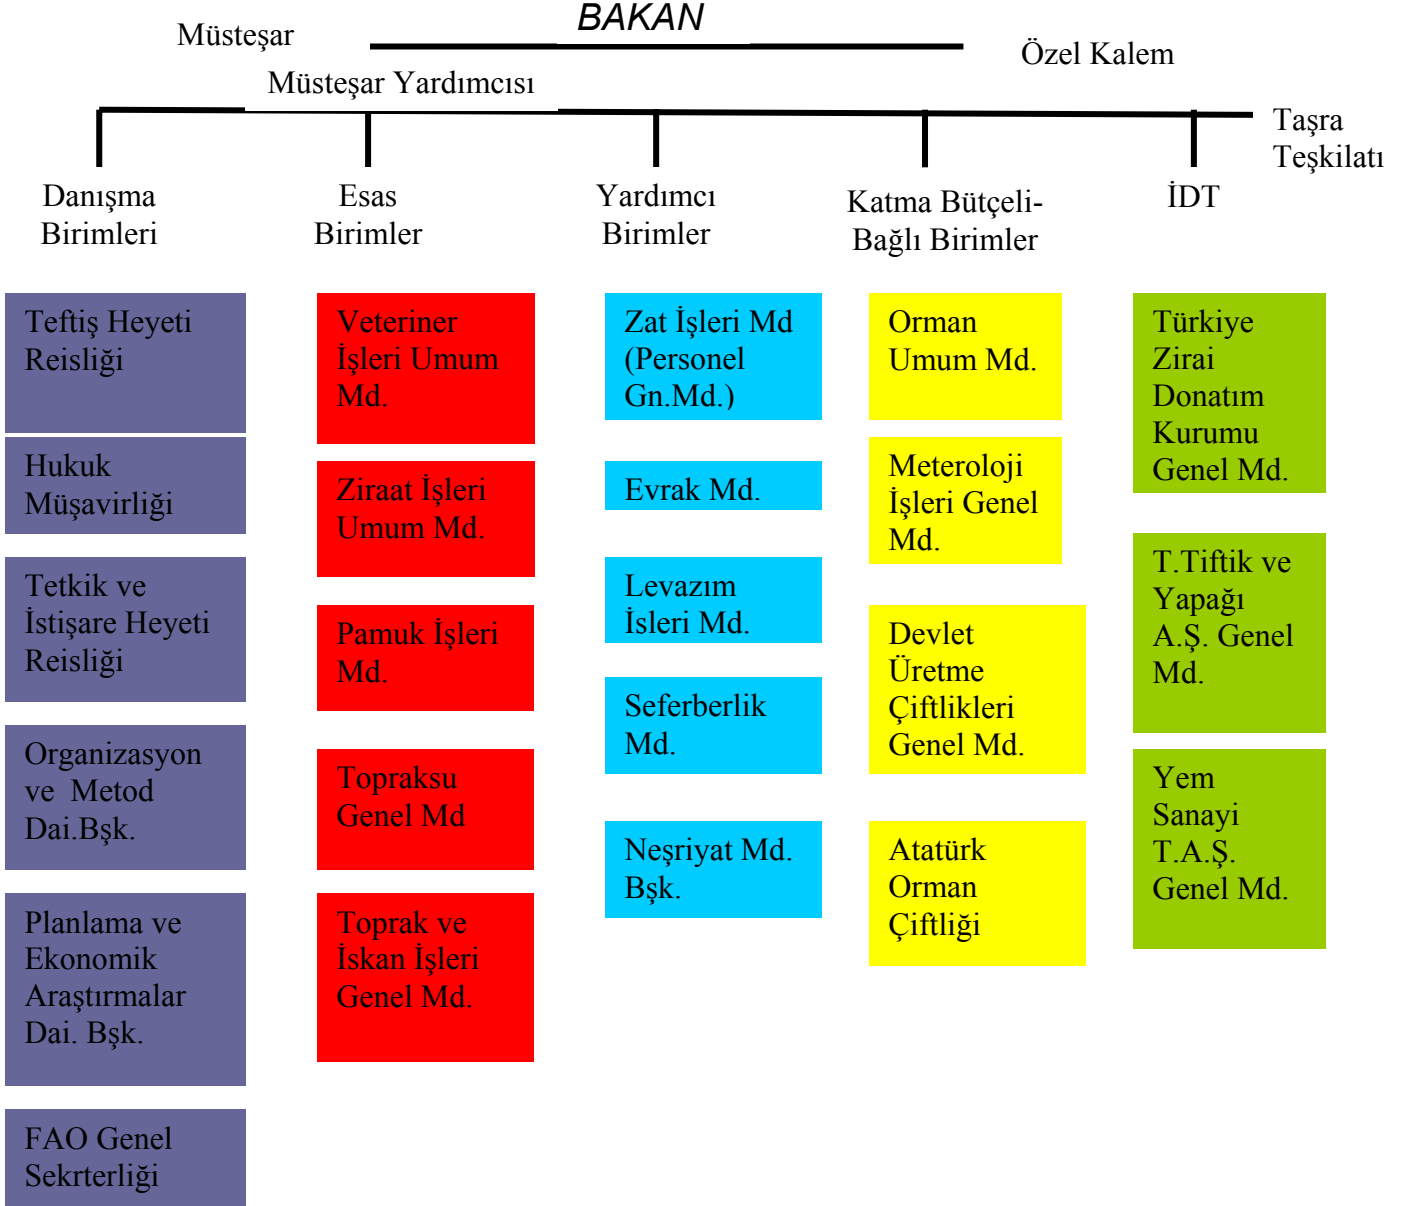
BAKAN

Müsteşar

Özel Kalem

Müsteşar Yardımcısı

Taşra Teşkilatı

Danışma Birimleri

Esas Birimler

Yardımcı Birimler

Katma Bütçeli-Bağlı Birimler

İDT

Teftiş Heyeti Reisliği

Hukuk Müşavirliği

Tetkik ve İstişare Heyeti Reisliği

Organizasyon ve Metod Dai.Bşk.

Planlama ve Ekonomik Araştırmalar Dai. Bşk.

FAO Genel Sekrterliği

Veteriner İşleri Umum Md.

Ziraat İşleri Umum Md.

Pamuk İşleri Md.

Topraksu Genel Md

Toprak ve İskan İşleri Genel Md.

Zat İşleri Md (Personel Gn.Md.)

Evrak Md.

Levazım İsleri Md.

Seferberlik Md.

Neşriyat Md. Bşk.

Orman Umum Md.

Meteroloji İşleri Genel Md.

Devlet Üretme Çiftlikleri Genel Md.

Atatürk Orman Çiftliği

Türkiye Zirai Donatım Kurumu Genel Md.

T.Tiftik ve Yapağı A.Ş. Genel Md.

Yem Sanayi T.A.Ş. Genel Md.